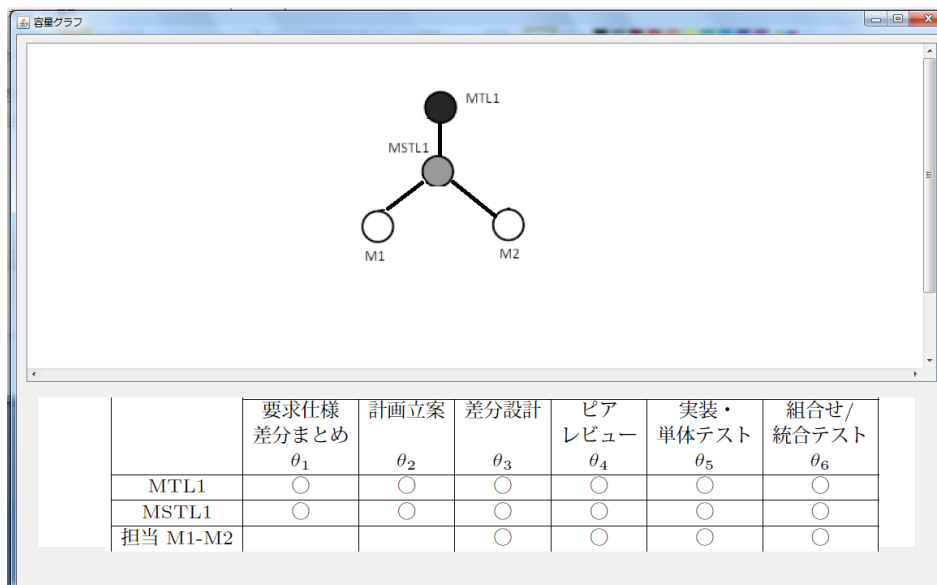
容量グラフ

MTL1
MSTL1
M1
M2

| | 要求仕様差分まとめ $\theta_1$ | 計画立案 $\theta_2$ | 差分設計 $\theta_3$ | ピアレビュー $\theta_4$ | 実装・単体テスト $\theta_5$ | 組合せ/統合テスト $\theta_6$ |
|---|---|---|---|---|---|---|
| MTL1 | ○ | ○ | ○ | ○ | ○ | ○ |
| MSTL1 | ○ | ○ | ○ | ○ | ○ | ○ |
| 担当 M1-M2 | | | ○ | ○ | ○ | ○ |